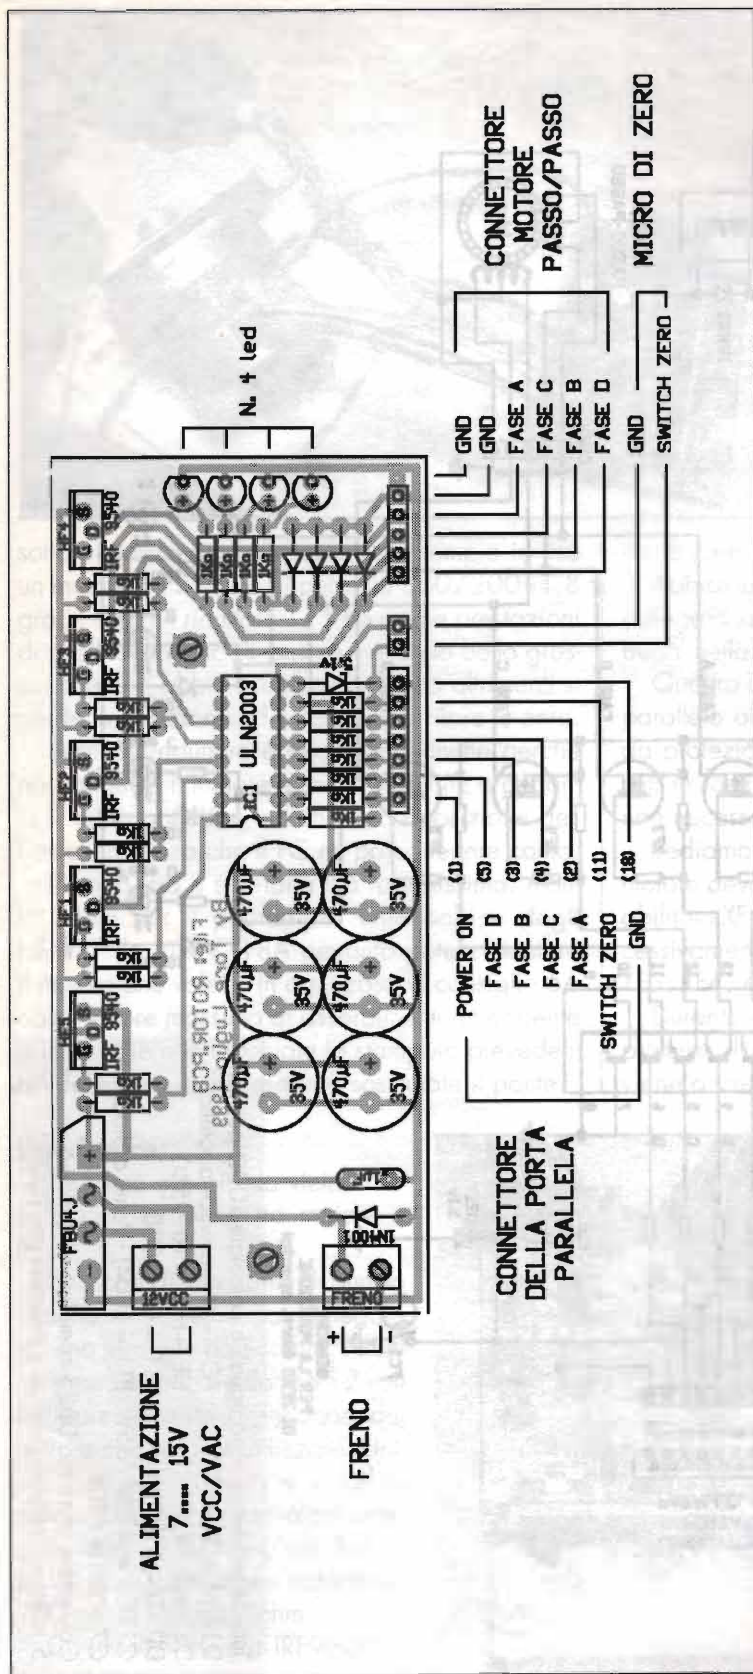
CONNETTORE MOTORE PASSO/PASSO

MICRO DI ZERO

N. 4 led

GND
GND
FASE A
FASE C
FASE B
FASE D
GND
SWITCH ZERO

HF1 HF2 HF3 HF4 HF5

IRF 9540 IRF 9540 IRF 9540 IRF 9540 IRF 9540

1K 1K

ULN2003

IC1

1K

470µF 35V
470µF 35V
470µF 35V
470µF 35V
470µF 35V
470µF 35V

File: ROTOR.PCB
By Tore
Luglio 1999

POWER ON (1)
FASE D (5)
FASE B (3)
FASE C (4)
FASE A (2)
SWITCH ZERO (11)
GND (18)

CONNETTORE DELLA PORTA PARALLELA

PBUR.J

12VCC

FRENO

1N4001

ALIMENTAZIONE
7..... 15V
VCC/VAC

FRENO

+
-